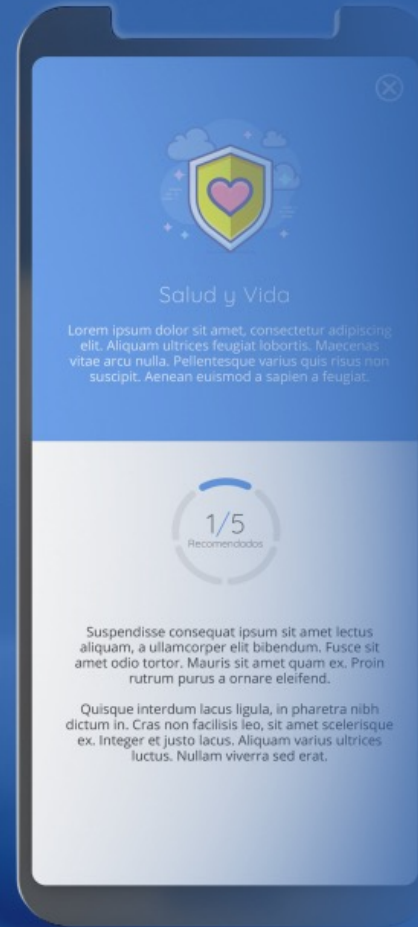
Salud y Vida

Lorem ipsum dolor sit amet, consectetur adipiscing elit. Aliquam ultrices feugiat lobortis. Maecenas vitae arcu nulla. Pellentesque varius quis risus non suscipit. Aenean euismod a sapien a feugiat.

1/5
Recomendados

Suspendisse consequat ipsum sit amet lectus aliquam, a ullamcorper elit bibendum. Fusce sit amet odio tortor. Mauris sit amet quam ex. Proin rutrum purus a ornare eleifend.

Quisque interdum lacus ligula, in pharetra nibh dictum in. Cras non facilisis leo, sit amet scelerisque ex. Integer et justo lacus. Aliquam varius ultrices luctus. Nullam viverra sed erat.